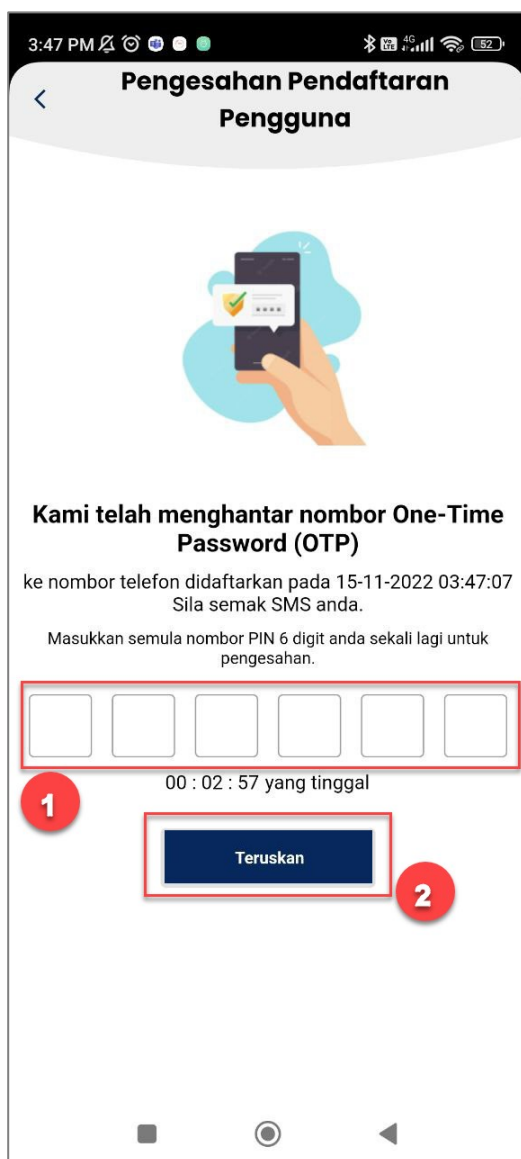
3:47 PM

52

Pengesahan Pendaftaran Pengguna

Kami telah menghantar nombor One-Time Password (OTP)

ke nombor telefon didaftarkan pada 15-11-2022 03:47:07 Sila semak SMS anda.

Masukkan semula nombor PIN 6 digit anda sekali lagi untuk pengesahan.

00 : 02 : 57 yang tinggal

1

Teruskan

2